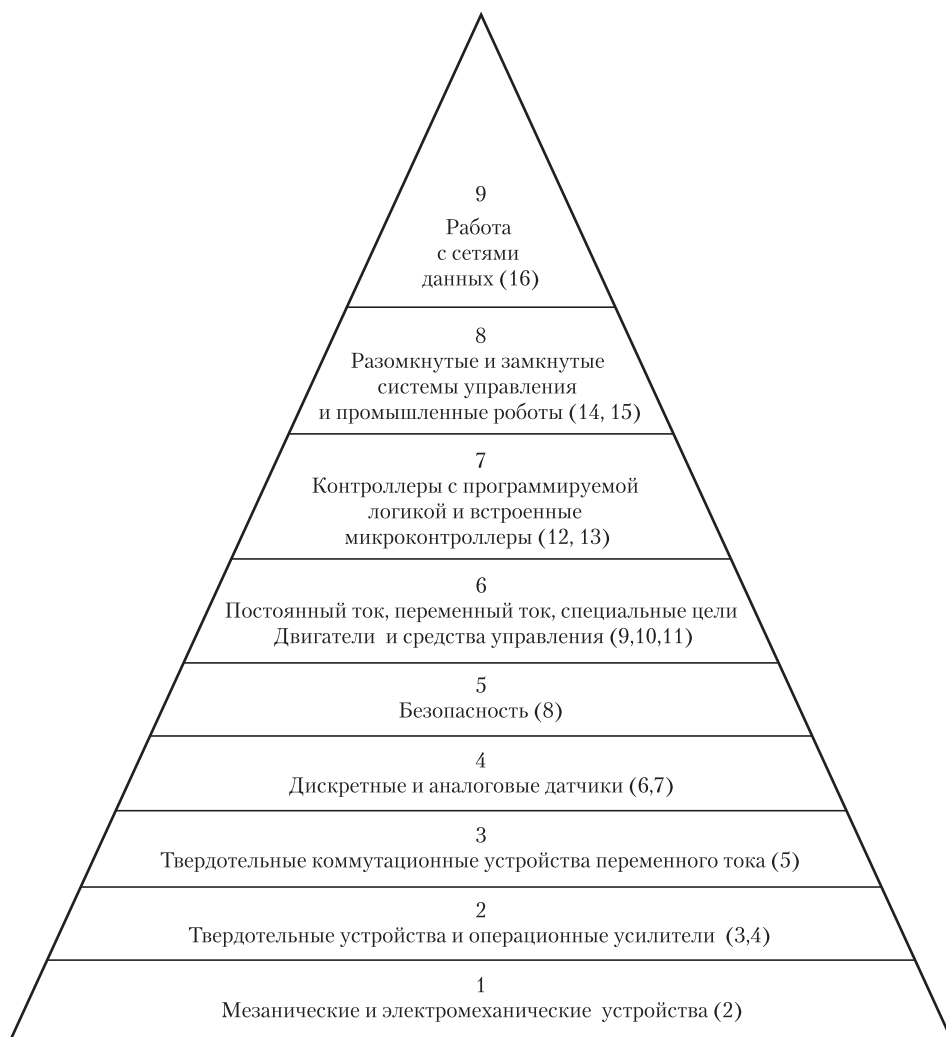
9
Работа
с сетями
данных (16)

8
Разомкнутые и замкнутые
системы управления
и промышленные роботы (14, 15)

7
Контроллеры с программируемой
логикой и встроенные
микроконтроллеры (12, 13)

6
Постоянный ток, переменный ток, специальные цели
Двигатели и средства управления (9,10,11)

5
Безопасность (8)

4
Дискретные и аналоговые датчики (6,7)

3
Твердотельные коммутационные устройства переменного тока (5)

2
Твердотельные устройства и операционные усилители (3,4)

1
Мезанические и электромеханические устройства (2)